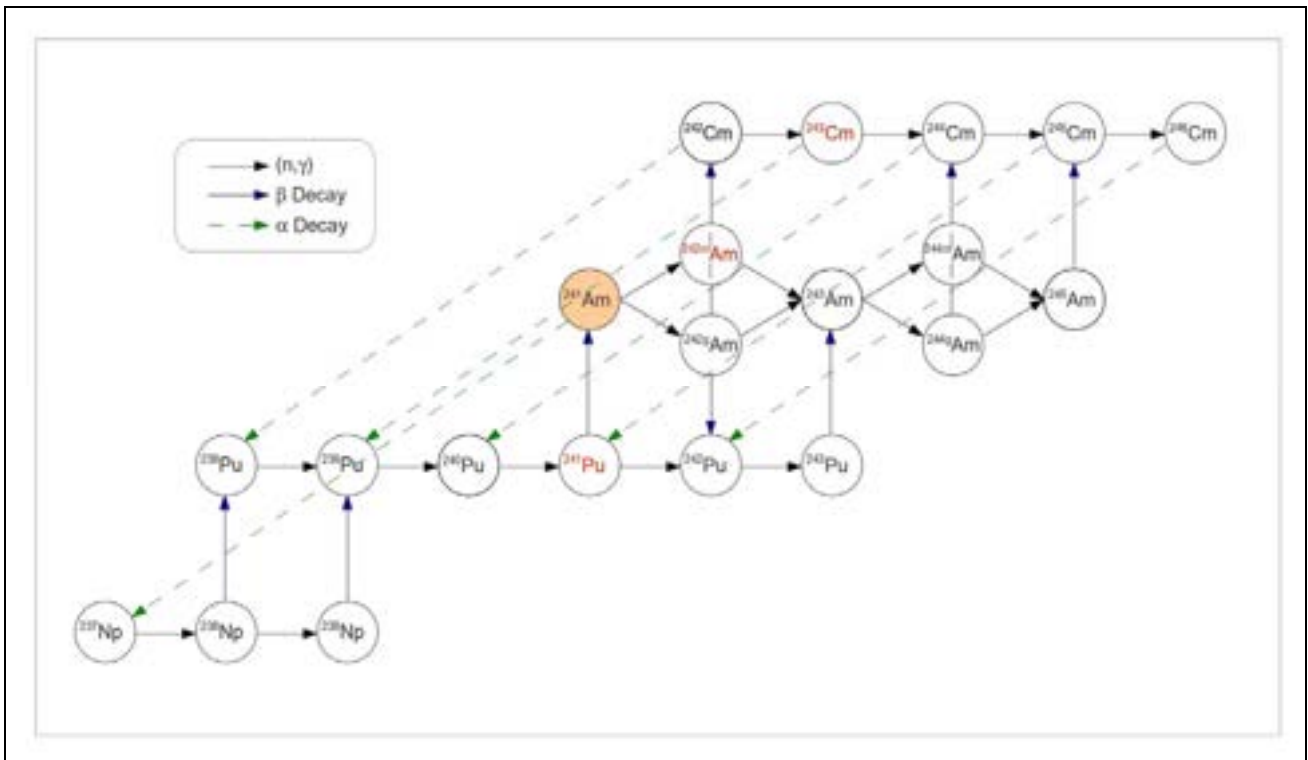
(n,γ)
β Decay
α Decay

$^{242}$Cm
$^{243}$Cm
$^{244}$Cm
$^{245}$Cm
$^{246}$Cm

$^{242m}$Am
$^{241}$Am
$^{243}$Am
$^{244m}$Am
$^{245}$Am
$^{242g}$Am
$^{244g}$Am

$^{238}$Pu
$^{239}$Pu
$^{240}$Pu
$^{241}$Pu
$^{242}$Pu
$^{243}$Pu

$^{237}$Np
$^{238}$Np
$^{239}$Np